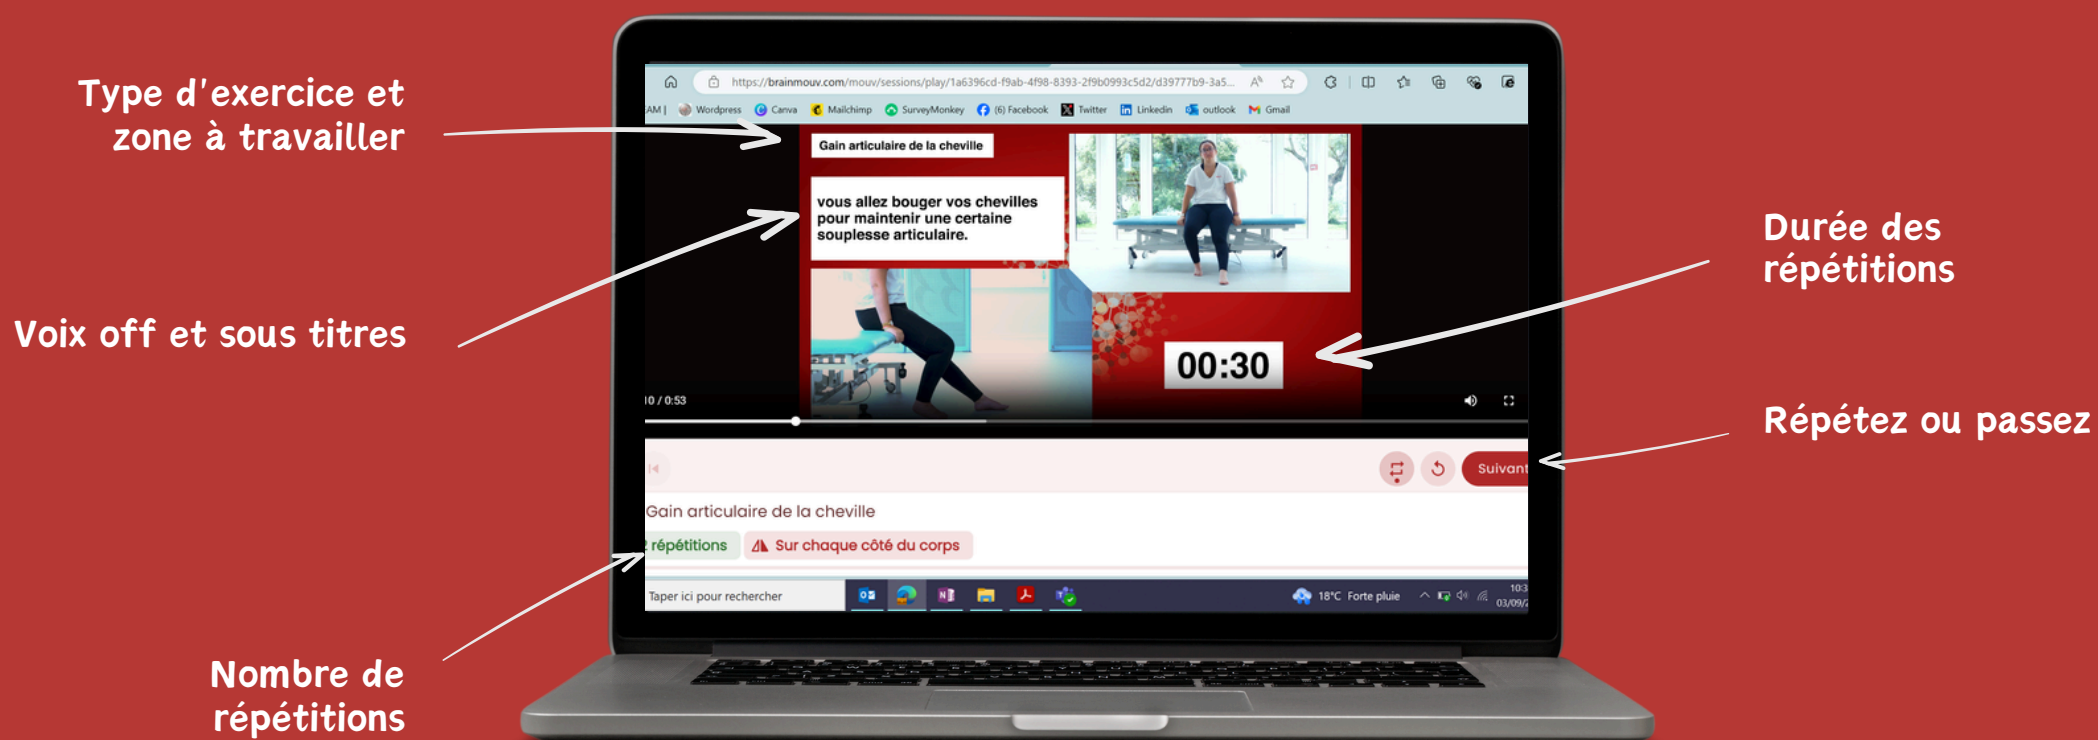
Type d'exercice et zone à travailler

Voix off et sous titres

Nombre de répétitions

Durée des répétitions

Répétez ou passez

https://brainmouv.com/mouv/sessions/play/1a6396cd-f9ab-4f98-8393-2f9b0993c5d2/d39777b9-3a5...

AM | Wordpress Canva Mailchimp SurveyMonkey (6) Facebook Twitter Linkedin outlook Gmail

Gain articulaire de la cheville

vous allez bouger vos chevilles pour maintenir une certaine souplesse articulaire.

00:30

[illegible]0 / 0:53

Suivant

Gain articulaire de la cheville

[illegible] répétitions

Sur chaque côté du corps

Taper ici pour rechercher

18°C Forte pluie

10:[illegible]
03/09/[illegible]